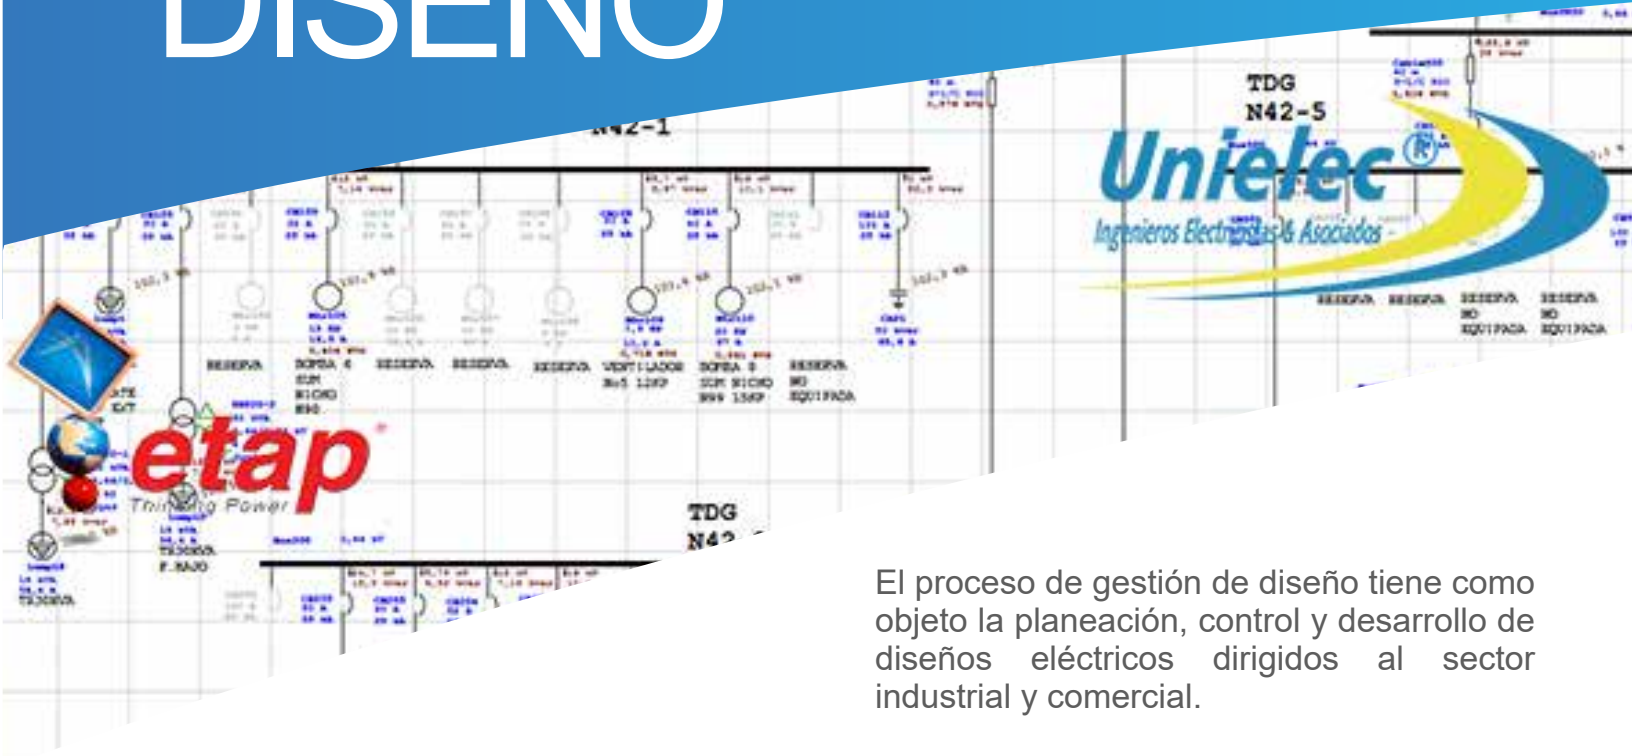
DISEÑO

N42-1

TDG
N42-5

Unielec®
Ingenieros Electricistas & Asociados

RESERVA RESERVA RESERVA RESERVA
NO NO
EQUIPADA EQUIPADA

RESERVA BOMBA 6 RESERVA RESERVA RESERVA VENTILADOR BOMBA 8 RESERVA
SUM B-5 125HP SUM NICHO NO
NICHO N99 15HP EQUIPADA
N90

etap
Thinking Power

TDG
N42

TRIFASICA
F.BAJO

El proceso de gestión de diseño tiene como objeto la planeación, control y desarrollo de diseños eléctricos dirigidos al sector industrial y comercial.